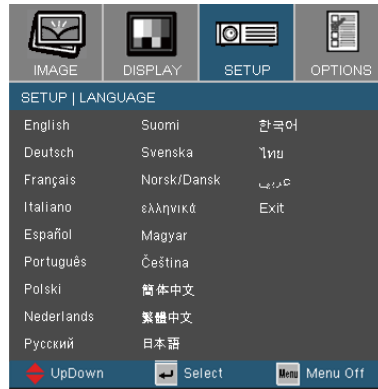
IMAGE DISPLAY SETUP OPTIONS

SETUP | LANGUAGE

English
Deutsch
Français
Italiano
Español
Português
Polski
Nederlands
Русский

Suomi
Svenska
Norsk/Dansk
ελληνικά
Magyar
Čeština
簡体中文
繁體中文
日本語

한국어
ไทย
عربي
Exit

UpDown
Select
Menu Menu Off